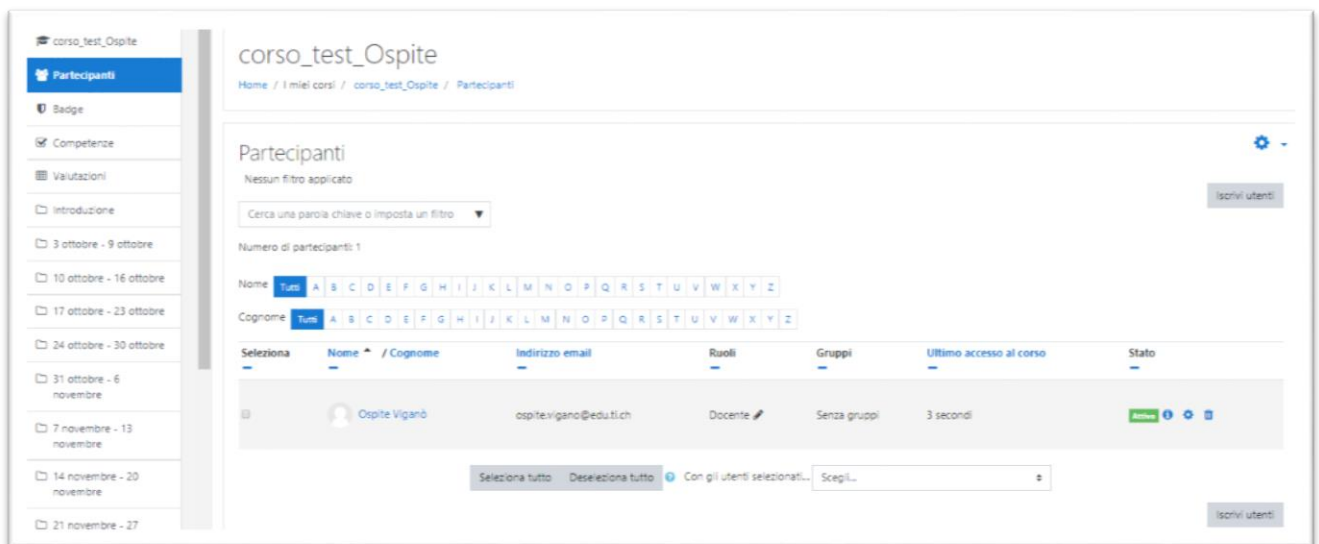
corso_test_Ospite
Partecipanti
Badge
Competenze
Valutazioni
Introduzione
3 ottobre - 9 ottobre
10 ottobre - 16 ottobre
17 ottobre - 23 ottobre
24 ottobre - 30 ottobre
31 ottobre - 6 novembre
7 novembre - 13 novembre
14 novembre - 20 novembre
21 novembre - 27

corso_test_Ospite
Home / I miei corsi / corso_test_Ospite / Partecipanti

Partecipanti
Nessun filtro applicato
Iscrivi utenti
Cerca una parola chiave o imposta un filtro
Numero di partecipanti: 1
Nome Tutti A B C D E F G H I J K L M N O P Q R S T U V W X Y Z
Cognome Tutti A B C D E F G H I J K L M N O P Q R S T U V W X Y Z

| Seleziona | Nome / Cognome | Indirizzo email | Ruoli | Gruppi | Ultimo accesso al corso | Stato |
|---|---|---|---|---|---|---|
| | Ospite Viganò | ospite.vigano@edu.ti.ch | Docente | Senza gruppi | 3 secondi | Attivo |

Seleziona tutto Deseleziona tutto Con gli utenti selezionati... Scegli...
Iscrivi utenti